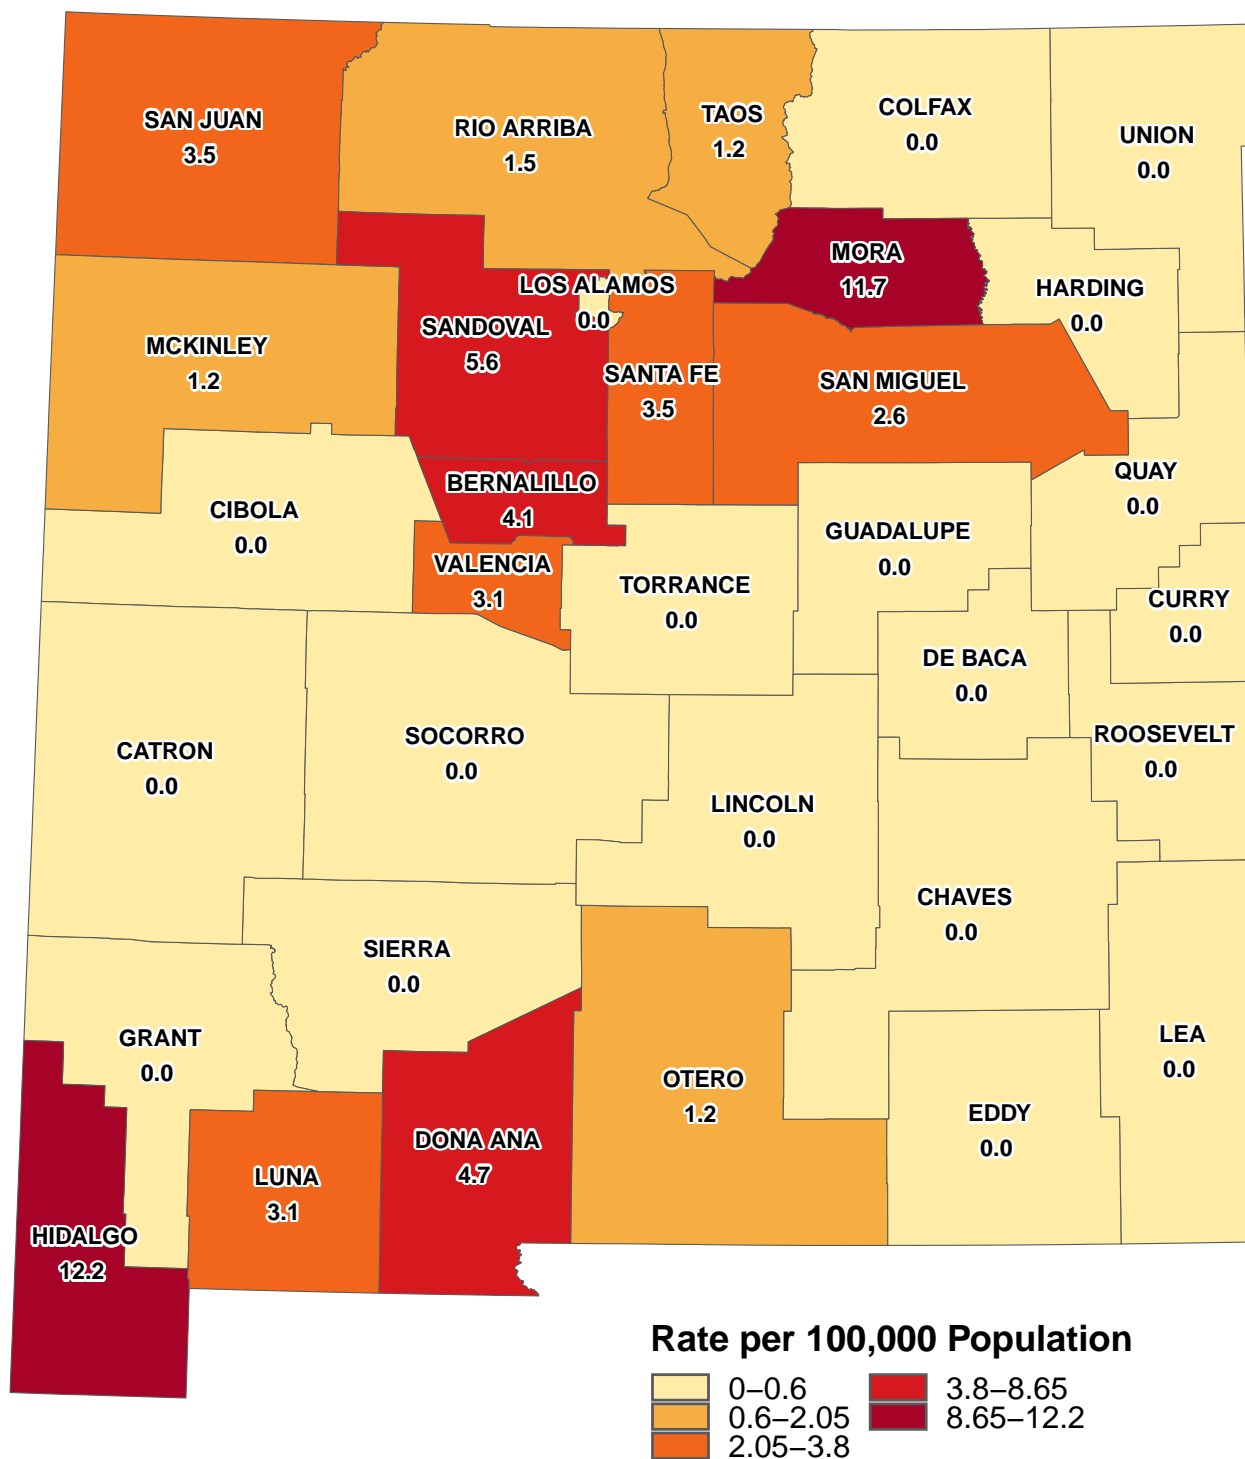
SAN JUAN
3.5

RIO ARRIBA
1.5

TAOS
1.2

COLFAX
0.0

UNION
0.0

MORA
11.7

LOS ALAMOS
0.0

HARDING
0.0

MCKINLEY
1.2

SANDOVAL
5.6

SANTA FE
3.5

SAN MIGUEL
2.6

BERNALILLO
4.1

QUAY
0.0

CIBOLA
0.0

GUADALUPE
0.0

VALENCIA
3.1

TORRANCE
0.0

CURRY
0.0

DE BACA
0.0

CATRON
0.0

SOCORRO
0.0

ROOSEVELT
0.0

LINCOLN
0.0

CHAVES
0.0

SIERRA
0.0

GRANT
0.0

LEA
0.0

OTERO
1.2

EDDY
0.0

DONA ANA
4.7

LUNA
3.1

HIDALGO
12.2

Rate per 100,000 Population
0–0.6
0.6–2.05
2.05–3.8
3.8–8.65
8.65–12.2